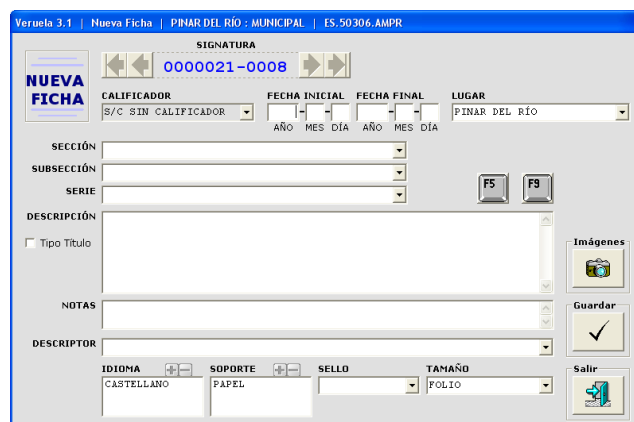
Veruela 3.1 | Nueva Ficha | PINAR DEL RÍO : MUNICIPAL | ES.50306.AMPR

NUEVA FICHA

SIGNATURA
0000021-0008

CALIFICADOR
S/C SIN CALIFICADOR

FECHA INICIAL
AÑO MES DÍA

FECHA FINAL
AÑO MES DÍA

LUGAR
PINAR DEL RÍO

SECCIÓN

SUBSECCIÓN

SERIE

F5

F9

DESCRIPCIÓN

Tipo Título

Imágenes

NOTAS

Guardar

DESCRIPTOR

IDIOMA
CASTELLANO

SOPORTE
PAPEL

SELLO

TAMAÑO
FOLIO

Salir